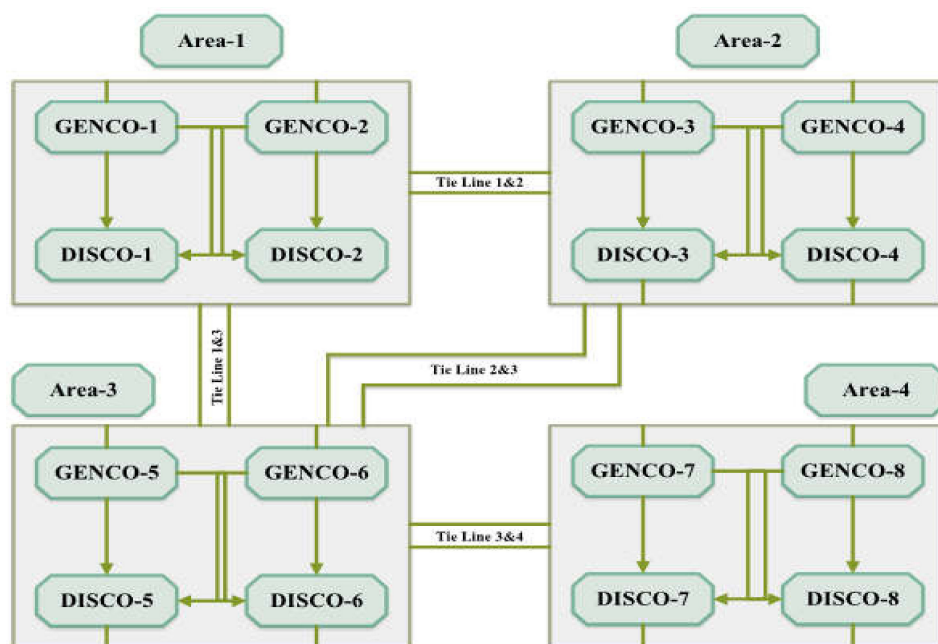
Area-1

GENCO-1
GENCO-2
DISCO-1
DISCO-2

Tie Line 1&2

Area-2

GENCO-3
GENCO-4
DISCO-3
DISCO-4

Tie Line 1&3

Tie Line 2&3

Area-3

GENCO-5
GENCO-6
DISCO-5
DISCO-6

Tie Line 3&4

Area-4

GENCO-7
GENCO-8
DISCO-7
DISCO-8